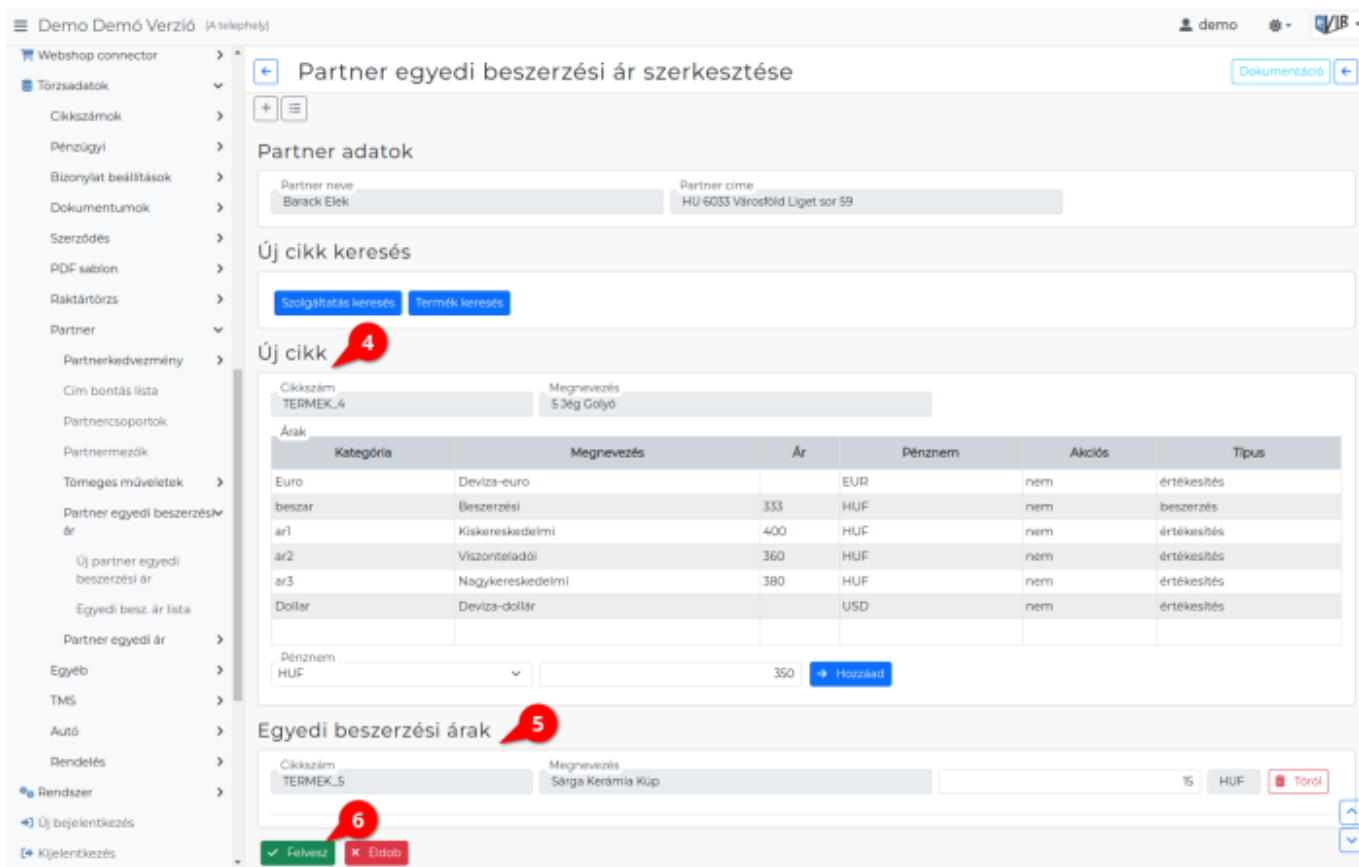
Demo Demó Verzió (A telephely)

demo

VIR

Webshop connector
Törzsadatok
Cikkszámok
Pénzügyi
Bizonylat beállítások
Dokumentumok
Szerződés
PDF sablon
Raktártörzs
Partner
Partnerkedvezmény
Cím bontás lista
Partnercsoportok
Partnermezők
Tömeges műveletek
Partner egyedi beszerzési ár
Új partner egyedi beszerzési ár
Egyedi besz. ár lista
Partner egyedi ár
Egyéb
TMS
Autó
Rendelés
Rendszer
Új bejelentkezés
Kijelentkezés

Partner egyedi beszerzési ár szerkesztése

Dokumentáció

Partner adatok

Partner neve
Barack Elek

Partner címe
HU 6033 Városföld Liget sor 59

Új cikk keresés

Szolgáltatás keresés
Termék keresés

Új cikk

4

Cikkszám
TERMEK_4

Megnevezés
5 Jég Golyó

Árak

| Kategória | Megnevezés | Ár | Pénznem | Akciós | Típus |
|---|---|---|---|---|---|
| Euro | Deviza-euro | | EUR | nem | értékesítés |
| beszar | Beszerzési | 333 | HUF | nem | beszerzés |
| ar1 | Kiskereskedelmi | 400 | HUF | nem | értékesítés |
| ar2 | Viszonteladói | 360 | HUF | nem | értékesítés |
| ar3 | Nagykereskedelmi | 380 | HUF | nem | értékesítés |
| Dollar | Deviza-dollár | | USD | nem | értékesítés |
| | | | | | |

Pénznem
HUF
350
Hozzáad

Egyedi beszerzési árak

5

Cikkszám
TERMEK_5

Megnevezés
Sárga Kerámia Kúp

15
HUF
Töröl

6

Felvesz
Eldob